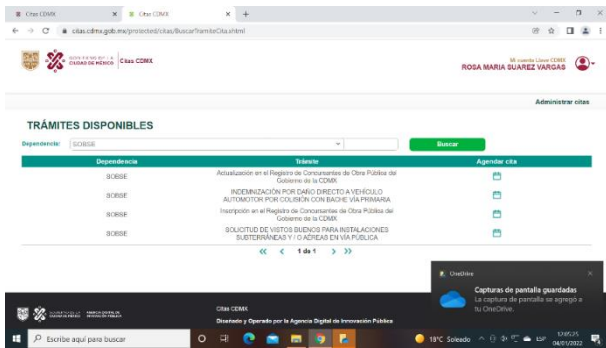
Citas CDMX × Citas CDMX × +

citas.cdmx.gob.mx/protected/citas/BuscarTramiteCita.xhtml

GOBIERNO DE LA CIUDAD DE MÉXICO | Citas CDMX

Mi cuenta Llave CDMX
ROSA MARIA SUAREZ VARGAS

Administrar citas

TRÁMITES DISPONIBLES

Dependencia: SOBSE

Buscar

| Dependencia | Trámite | Agendar cita |
|---|---|---|
| SOBSE | Actualización en el Registro de Concursantes de Obra Pública del Gobierno de la CDMX | |
| SOBSE | INDEMNIZACIÓN POR DAÑO DIRECTO A VEHÍCULO AUTOMOTOR POR COLISIÓN CON BACHE VÍA PRIMARIA | |
| SOBSE | Inscripción en el Registro de Concursantes de Obra Pública del Gobierno de la CDMX | |
| SOBSE | SOLICITUD DE VISTOS BUENOS PARA INSTALACIONES SUBTERRÁNEAS Y / O AÉREAS EN VÍA PÚBLICA | |

« ‹ 1 de 1 › »

OneDrive

Capturas de pantalla guardadas
La captura de pantalla se agregó a tu OneDrive.

Citas CDMX
Diseñado y Operado por la Agencia Digital de Innovación Pública

Escribe aquí para buscar

18°C Soleado ESP 12:05:25 04/01/2022